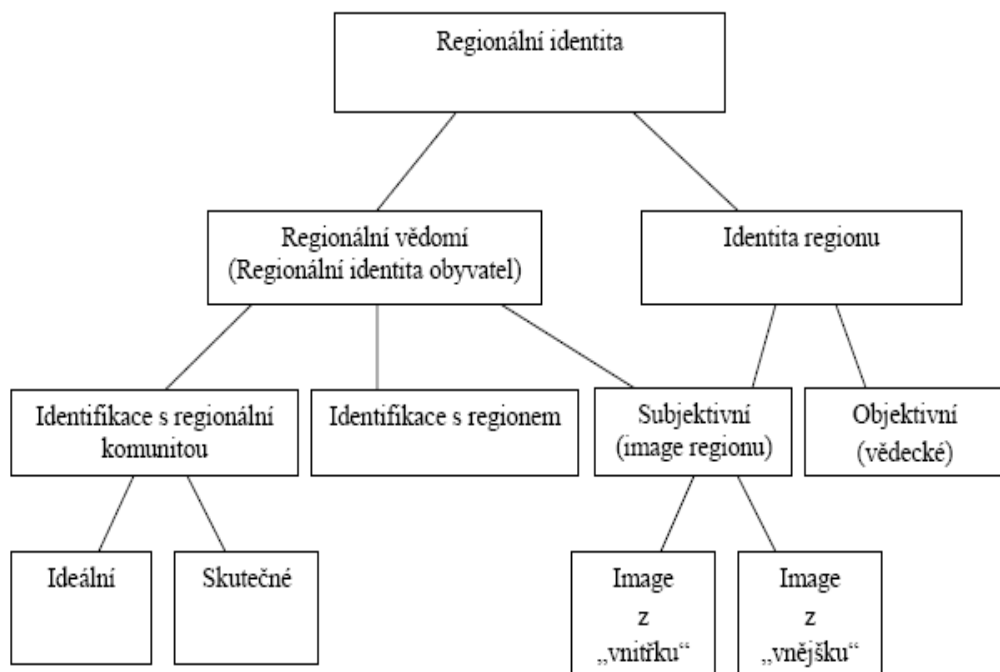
Regionální identita

Regionální vědomí (Regionální identita obyvatel)

Identita regionu

Identifikace s regionální komunitou

Identifikace s regionem

Subjektivní (image regionu)

Objektivní (vědecké)

Ideální

Skutečné

Image z „vnitřku“

Image z „vnějšku“